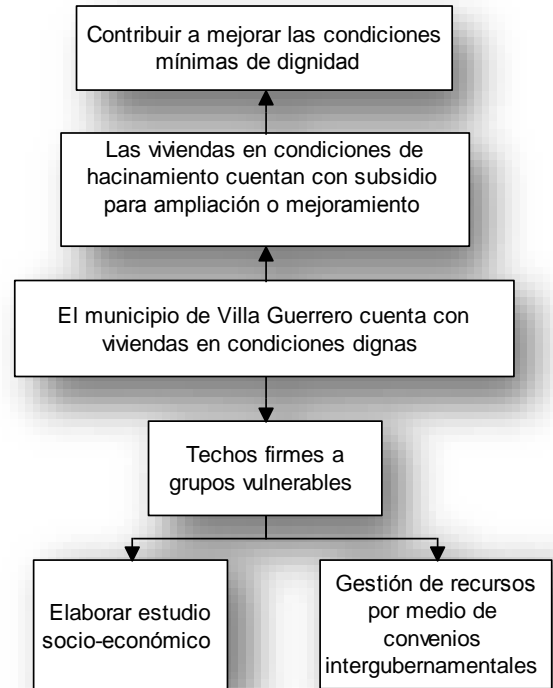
Contribuir a mejorar las condiciones mínimas de dignidad

Las viviendas en condiciones de hacinamiento cuentan con subsidio para ampliación o mejoramiento

El municipio de Villa Guerrero cuenta con viviendas en condiciones dignas

Techos firmes a grupos vulnerables

Elaborar estudio socio-económico

Gestión de recursos por medio de convenios intergubernamentales